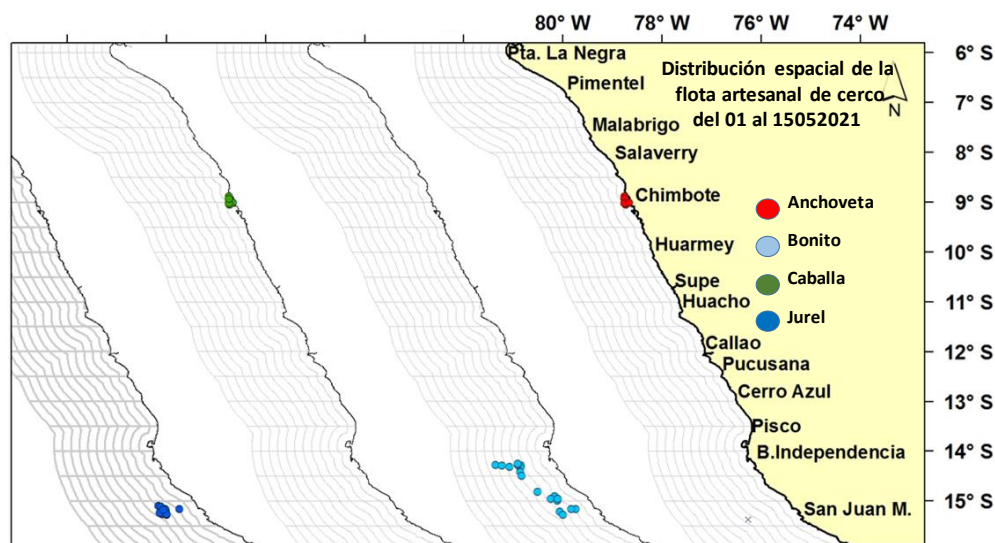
80° W 78° W 76° W 74° W

6° S
7° S
8° S
9° S
10° S
11° S
12° S
13° S
14° S
15° S

Distribución espacial de la flota artesanal de cerco del 01 al 15052021

N

Pta. La Negra
Pimentel
Malabrigo
Salaverry
Chimbote
Huarmey
Supe
Huacho
Callao
Pucusana
Cerro Azul
Pisco
B.Independencia
San Juan M.

Anchoveta
Bonito
Caballa
Jurel